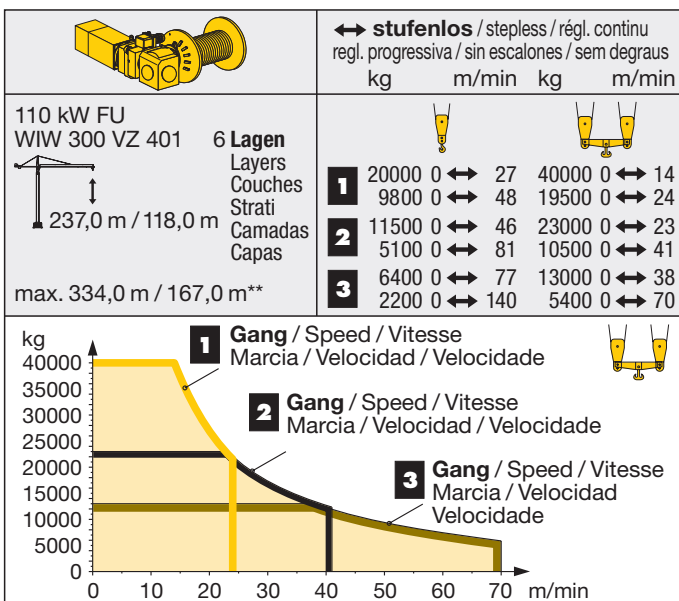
↔ **stufenlos** / stepless / régl. continu
regl. progressiva / sin escalones / sem degraus

| | kg | m/min | kg | m/min |
|---|---|---|---|---|
| 1 | 20000 | 0 ↔ 27 | 40000 | 0 ↔ 14 |
| | 9800 | 0 ↔ 48 | 19500 | 0 ↔ 24 |
| 2 | 11500 | 0 ↔ 46 | 23000 | 0 ↔ 23 |
| | 5100 | 0 ↔ 81 | 10500 | 0 ↔ 41 |
| 3 | 6400 | 0 ↔ 77 | 13000 | 0 ↔ 38 |
| | 2200 | 0 ↔ 140 | 5400 | 0 ↔ 70 |

110 kW FU
WIW 300 VZ 401 6 **Lagen**
Layers
Couches
Strati
Camadas
Capas
237,0 m / 118,0 m
max. 334,0 m / 167,0 m**

kg
40000
35000
30000
25000
20000
15000
10000
5000
0

1 **Gang** / Speed / Vitesse
Marcia / Velocidad / Velocidade

2 **Gang** / Speed / Vitesse
Marcia / Velocidad / Velocidade

3 **Gang** / Speed / Vitesse
Marcia / Velocidad
Velocidade

0 10 20 30 40 50 60 70 m/min